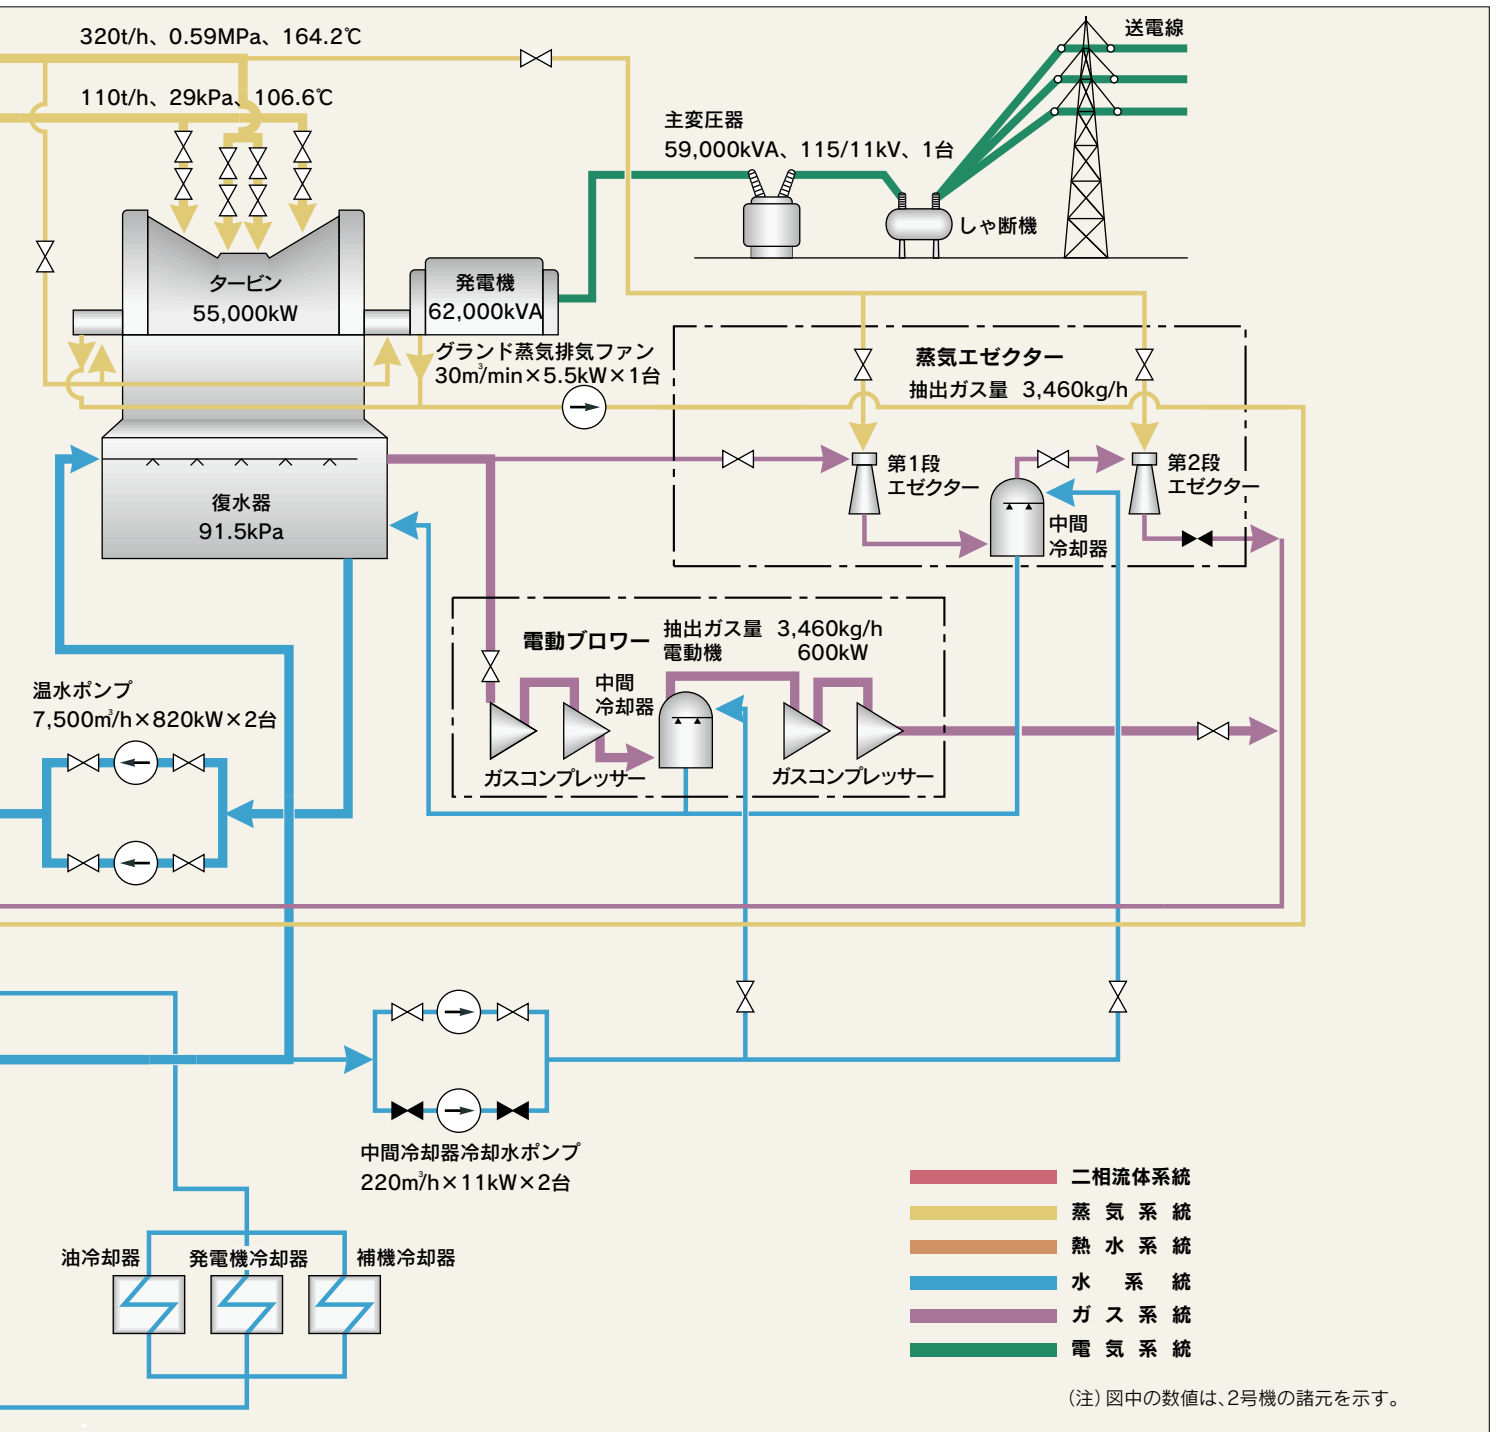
320t/h、0.59MPa、164.2℃

110t/h、29kPa、106.6℃

送電線

主変圧器
59,000kVA、115/11kV、1台

しゃ断機

タービン
55,000kW

発電機
62,000kVA

グランド蒸気排気ファン
30m³/min×5.5kW×1台

蒸気エゼクター
抽出ガス量 3,460kg/h

第1段
エゼクター

第2段
エゼクター

中間
冷却器

復水器
91.5kPa

電動ブロワー
抽出ガス量 3,460kg/h
電動機 600kW

中間
冷却器

ガスコンプレッサー

ガスコンプレッサー

温水ポンプ
7,500m³/h×820kW×2台

中間冷却器冷却水ポンプ
220m³/h×11kW×2台

油冷却器

発電機冷却器

補機冷却器

二相流体系統
蒸 気 系 統
熱 水 系 統
水 系 統
ガ ス 系 統
電 気 系 統

(注) 図中の数値は、2号機の諸元を示す。